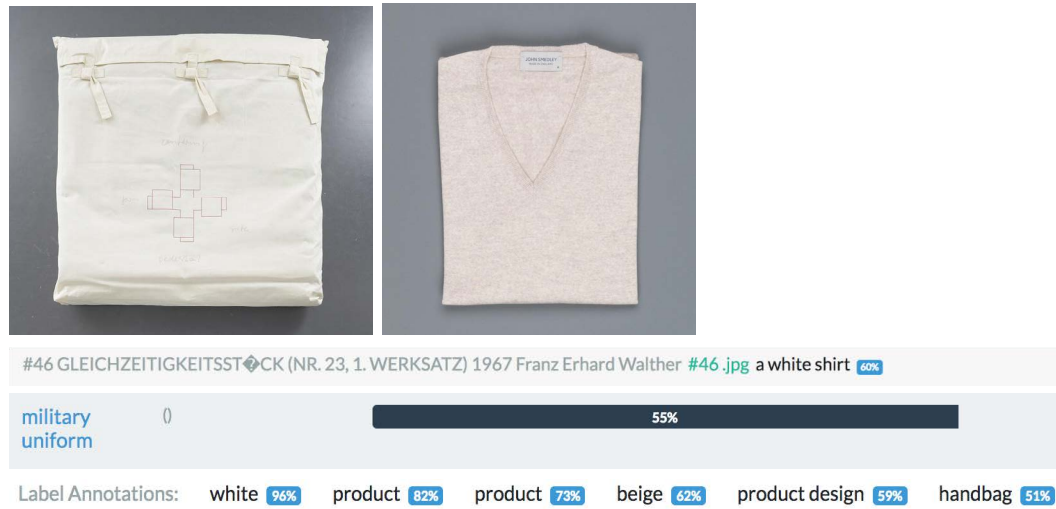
JOHN SMEDLEY

#46 GLEICHZEITIGKEITSST�CK (NR. 23, 1. WERKSATZ) 1967 Franz Erhard Walther #46 .jpg a white shirt 60%

military uniform ()

55%

Label Annotations: white 96% product 82% product 73% beige 62% product design 59% handbag 51%